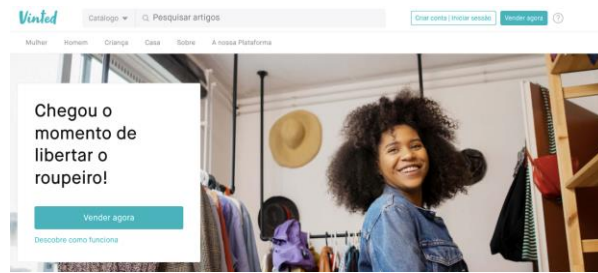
Vinted

Catálogo

Pesquisar artigos

Criar conta | Iniciar sessão

Vender agora

?

Mulher Homem Criança Casa Sobre A nossa Plataforma

Chegou o momento de libertar o roupeiro!

Vender agora

Descobre como funciona